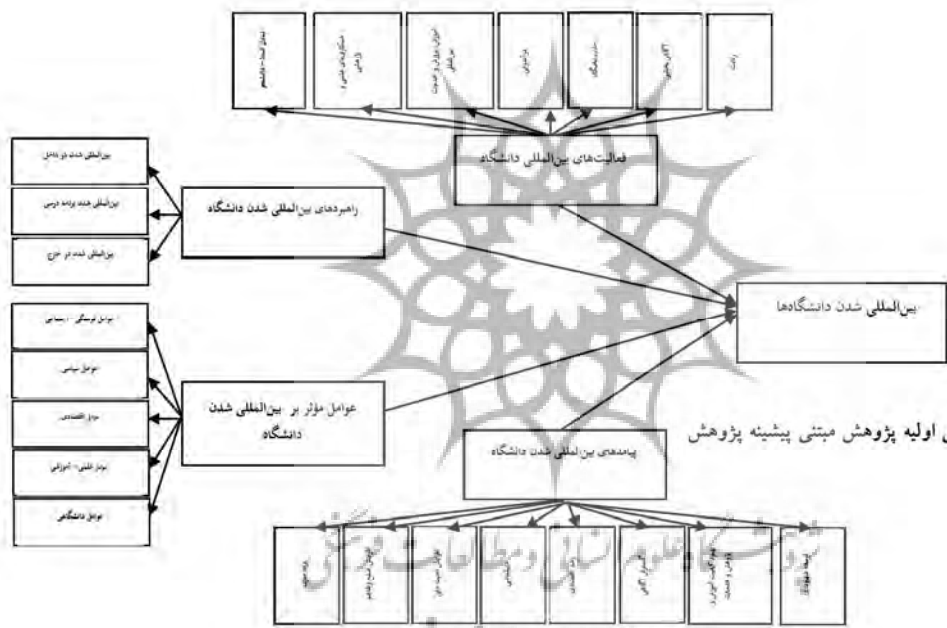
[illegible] | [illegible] | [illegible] | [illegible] | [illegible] | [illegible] | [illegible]

فعالیت‌های بین‌المللی دانشگاه

بین‌المللی شدن در داخل
بین‌المللی شدن برنامه درسی
بین‌المللی شدن در خارج

راهبردهای بین‌المللی شدن دانشگاه

بین‌المللی شدن دانشگاه‌ها

عوامل فرهنگی - اجتماعی
عوامل سیاسی
عوامل اقتصادی
عوامل علمی - آموزشی
عوامل دانشگاهی

عوامل مؤثر بر بین‌المللی شدن دانشگاه

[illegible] اولیه پژوهش مبتنی پیشینه پژوهش

پیامدهای بین‌المللی شدن دانشگاه

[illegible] | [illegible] | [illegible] | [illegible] | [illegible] | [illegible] | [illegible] | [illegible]

پژوهشگاه علوم انسانی و مطالعات فرهنگی